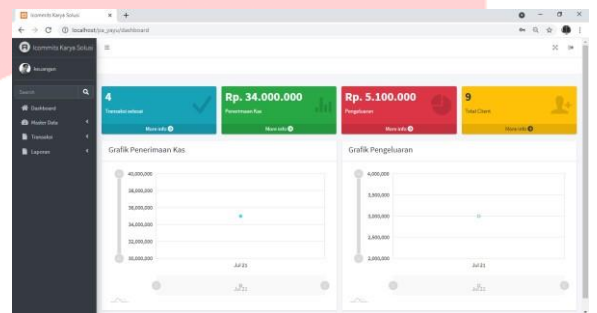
Icommits Karya Solusi
localhost/ics_yayu/dashboard
Icommits Karya Solusi
Keuangan
Search
Dashboard
Master Data
Transaksi
Laporan

4
Transaksi selesai
More info

Rp. 34.000.000
Penerimaan Kas
More info

Rp. 5.100.000
Pengeluaran
More info

9
Total Client
More info

Grafik Penerimaan Kas
40,000,000
38,000,000
36,000,000
34,000,000
32,000,000
30,000,000
Jul 21

Grafik Pengeluaran
4,000,000
3,000,000
5,000,000
2,000,000
2,000,000
Jul 21